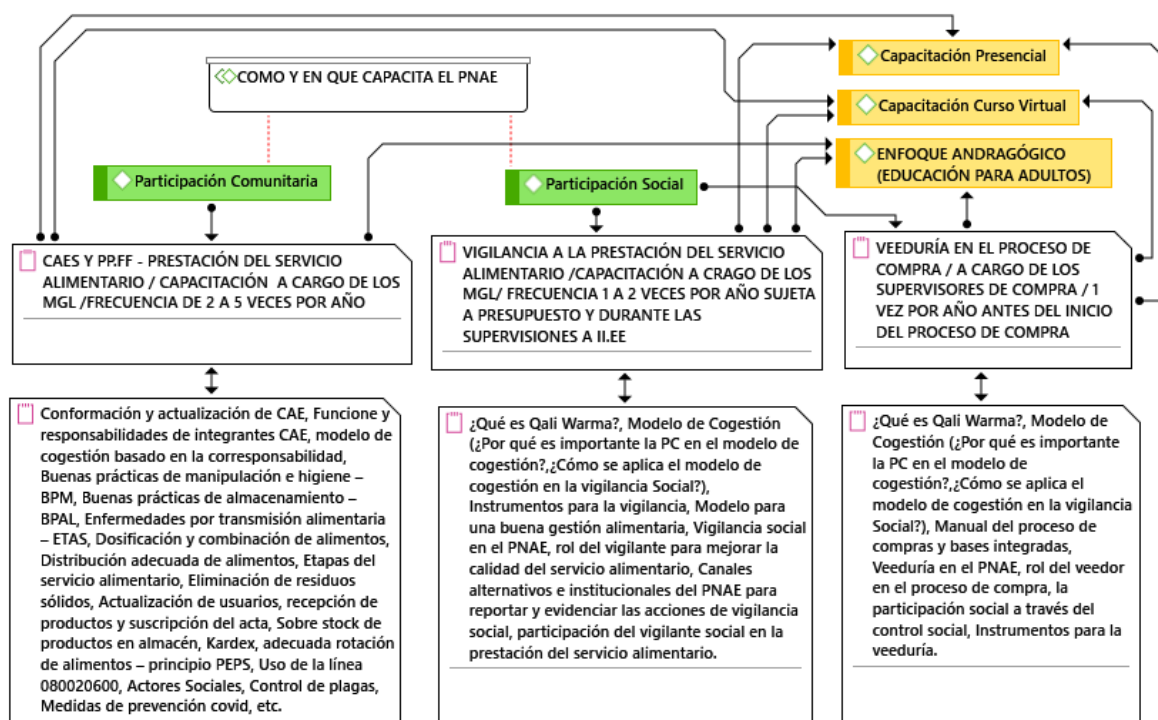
COMO Y EN QUE CAPACITA EL PNAE

Capacitación Presencial

Capacitación Curso Virtual

ENFOQUE ANDRAGÓGICO (EDUCACIÓN PARA ADULTOS)

Participación Comunitaria

Participación Social

CAES Y PP.FF - PRESTACIÓN DEL SERVICIO ALIMENTARIO / CAPACITACIÓN A CARGO DE LOS MGL /FRECUENCIA DE 2 A 5 VECES POR AÑO

VIGILANCIA A LA PRESTACIÓN DEL SERVICIO ALIMENTARIO /CAPACITACIÓN A CRAGO DE LOS MGL/ FRECUENCIA 1 A 2 VECES POR AÑO SUJETA A PRESUPUESTO Y DURANTE LAS SUPERVISIONES A II.EE

VEEDURÍA EN EL PROCESO DE COMPRA / A CARGO DE LOS SUPERVISORES DE COMPRA / 1 VEZ POR AÑO ANTES DEL INICIO DEL PROCESO DE COMPRA

Conformación y actualización de CAE, Funcione y responsabilidades de integrantes CAE, modelo de cogestión basado en la corresponsabilidad, Buenas prácticas de manipulación e higiene – BPM, Buenas prácticas de almacenamiento – BPAL, Enfermedades por transmisión alimentaria – ETAS, Dosificación y combinación de alimentos, Distribución adecuada de alimentos, Etapas del servicio alimentario, Eliminación de residuos sólidos, Actualización de usuarios, recepción de productos y suscripción del acta, Sobre stock de productos en almacén, Kardex, adecuada rotación de alimentos – principio PEPS, Uso de la línea 080020600, Actores Sociales, Control de plagas, Medidas de prevención covid, etc.

¿Qué es Qali Warma?, Modelo de Cogestión (¿Por qué es importante la PC en el modelo de cogestión?,¿Cómo se aplica el modelo de cogestión en la vigilancia Social?), Instrumentos para la vigilancia, Modelo para una buena gestión alimentaria, Vigilancia social en el PNAE, rol del vigilante para mejorar la calidad del servicio alimentario, Canales alternativos e institucionales del PNAE para reportar y evidenciar las acciones de vigilancia social, participación del vigilante social en la prestación del servicio alimentario.

¿Qué es Qali Warma?, Modelo de Cogestión (¿Por qué es importante la PC en el modelo de cogestión?,¿Cómo se aplica el modelo de cogestión en la vigilancia Social?), Manual del proceso de compras y bases integradas, Veeduría en el PNAE, rol del veedor en el proceso de compra, la participación social a través del control social, Instrumentos para la veeduría.